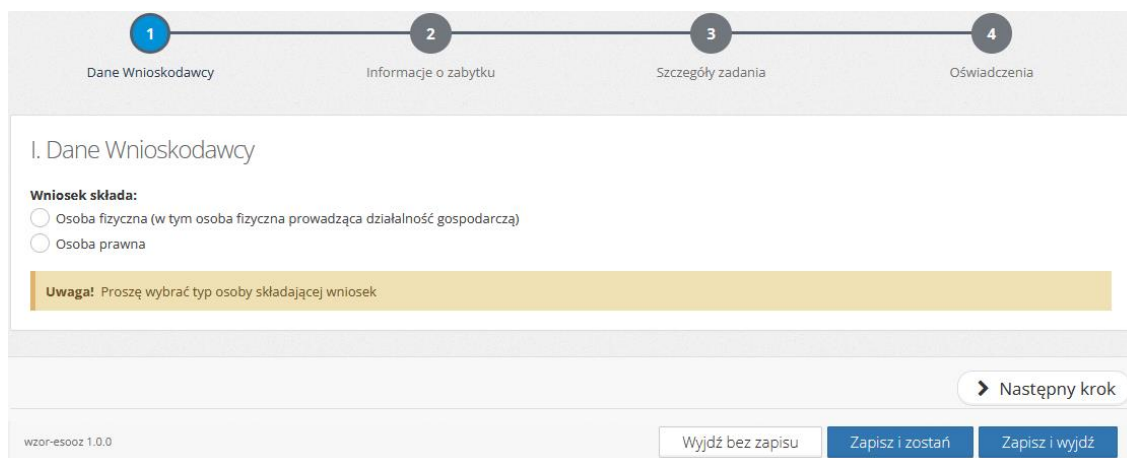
1
Dane Wnioskodawcy
2
Informacje o zabytku
3
Szczegóły zadania
4
Oświadczenia

I. Dane Wnioskodawcy

Wniosek składa:
Osoba fizyczna (w tym osoba fizyczna prowadząca działalność gospodarczą)
Osoba prawna

Uwaga! Proszę wybrać typ osoby składającej wniosek

Następny krok

wzor-esooz 1.0.0
Wyjdź bez zapisu
Zapisz i zostań
Zapisz i wyjdź